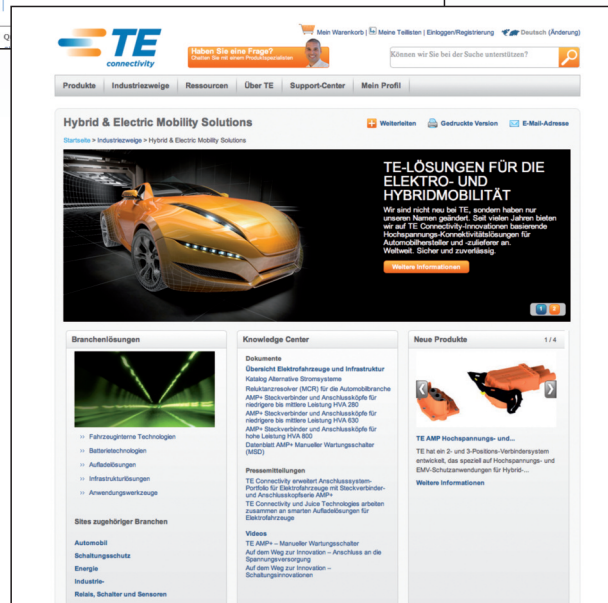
TE connectivity

Mein Warenkorb | Meine Teillisten | Einloggen/Registrierung | Deutsch (Änderung)

Haben Sie eine Frage?
Chatten Sie mit einem Produktspezialisten

Können wir Sie bei der Suche unterstützen?

Produkte | Industriezweige | Ressourcen | Über TE | Support-Center | Mein Profil

Hybrid & Electric Mobility Solutions

Weiterleiten | Gedruckte Version | E-Mail-Adresse

Startseite > Industriezweige > Hybrid & Electric Mobility Solutions

TE-LÖSUNGEN FÜR DIE ELEKTRO- UND HYBRIDMOBILITÄT

Wir sind nicht neu bei TE, sondern haben nur unseren Namen geändert. Seit vielen Jahren bieten wir auf TE Connectivity-Innovationen basierende Hochspannungs-Konnektivitätslösungen für Automobilhersteller und -zulieferer an. Weltweit. Sicher und zuverlässig.

Weitere Informationen

Branchenlösungen

» Fahrzeuginterne Technologien
» Batterietechnologien
» Aufladelösungen
» Infrastrukturlösungen
» Anwendungswerkzeuge

Sites zugehöriger Branchen

Automobil
Schaltungsschutz
Energie
Industrie-
Relais, Schalter und Sensoren

Knowledge Center

Dokumente
Übersicht Elektrofahrzeuge und Infrastruktur
Katalog Alternative Stromsysteme
Reluktanzresolver (MCR) für die Automobilbranche
AMP+ Steckverbinder und Anschlussköpfe für niedrigere bis mittlere Leistung HVA 280
AMP+ Steckverbinder und Anschlussköpfe für niedrigere bis mittlere Leistung HVA 630
AMP+ Steckverbinder und Anschlussköpfe für hohe Leistung HVA 800
Datenblatt AMP+ Manueller Wartungsschalter (MSD)

Pressemitteilungen
TE Connectivity erweitert Anschlusssystem-Portfolio für Elektrofahrzeuge mit Steckverbinder- und Anschlusskopfserie AMP+
TE Connectivity und Juice Technologies arbeiten zusammen an smarten Aufladelösungen für Elektrofahrzeuge

Videos
TE AMP+ – Manueller Wartungsschalter
Auf dem Weg zur Innovation – Anschluss an die Spannungsversorgung
Auf dem Weg zur Innovation – Schaltungsinnovationen

Neue Produkte 1 / 4

TE AMP Hochspannungs- und...

TE hat ein 2- und 3-Positions-Verbindersystem entwickelt, das speziell auf Hochspannungs- und EMV-Schutzanwendungen für Hybrid-...

Weitere Informationen